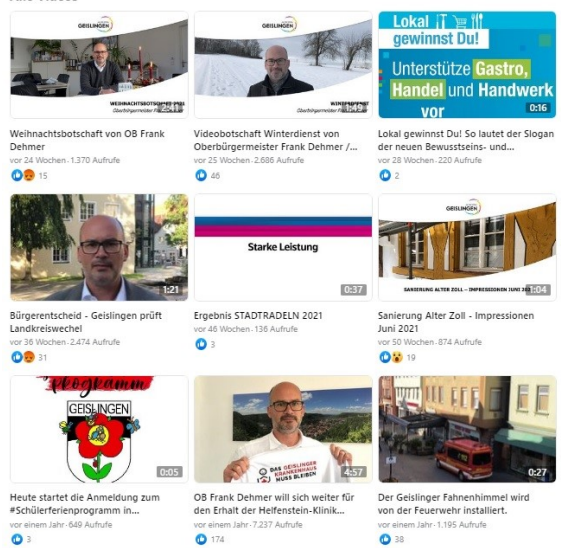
GEISLINGEN
WEIHNACHTSBOTSCHAFT 2021
Oberbürgermeister Frank Dehmer

Weihnachtsbotschaft von OB Frank Dehmer
vor 24 Wochen · 1.370 Aufrufe
15

GEISLINGEN
WINTERDIENST
Oberbürgermeister Frank Dehmer

Videobotschaft Winterdienst von Oberbürgermeister Frank Dehmer /...
vor 25 Wochen · 2.686 Aufrufe
46

Lokal gewinnst Du!
Unterstütze Gastro, Handel und Handwerk vor
0:16

Lokal gewinnst Du! So lautet der Slogan der neuen Bewusstseins- und...
vor 28 Wochen · 220 Aufrufe
2

1:21

Bürgerentscheid - Geislingen prüft Landkreiswechel
vor 36 Wochen · 2.474 Aufrufe
31

Starke Leistung
0:37

Ergebnis STADTRADELN 2021
vor 46 Wochen · 136 Aufrufe
3

GEISLINGEN
SANIERUNG ALTER ZOLL - IMPRESSIONEN JUNI 2021
1:04

Sanierung Alter Zoll - Impressionen Juni 2021
vor 50 Wochen · 874 Aufrufe
19

Programm
GEISLINGEN
0:05

Heute startet die Anmeldung zum #Schülerferienprogramm in...
vor einem Jahr · 649 Aufrufe
3

DAS GEISLINGER KRANKENHAUS MUSS BLEIBEN
4:57

OB Frank Dehmer will sich weiter für den Erhalt der Helfenstein-Klinik...
vor einem Jahr · 7.237 Aufrufe
174

0:27

Der Geislinger Fahnenhimmel wird von der Feuerwehr installiert.
vor einem Jahr · 1.195 Aufrufe
38